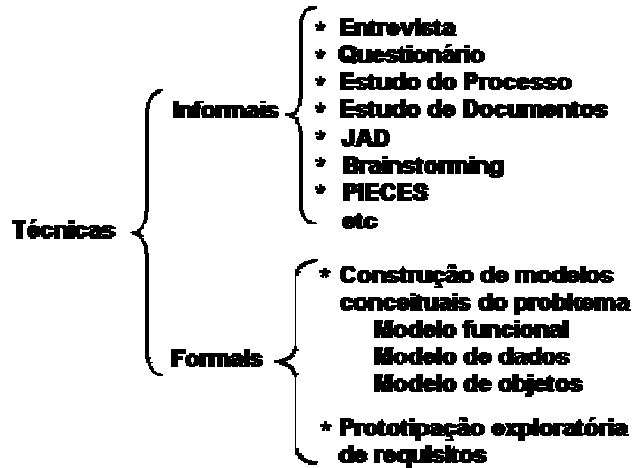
Técnicas

Informais

* Entrevista
* Questionário
* Estudo do Processo
* Estudo de Documentos
* JAD
* Brainstorming
* PIECES
etc

Formais

* Construção de modelos conceituais do problema
Modelo funcional
Modelo de dados
Modelo de objetos

* Prototipação exploratória de requisitos